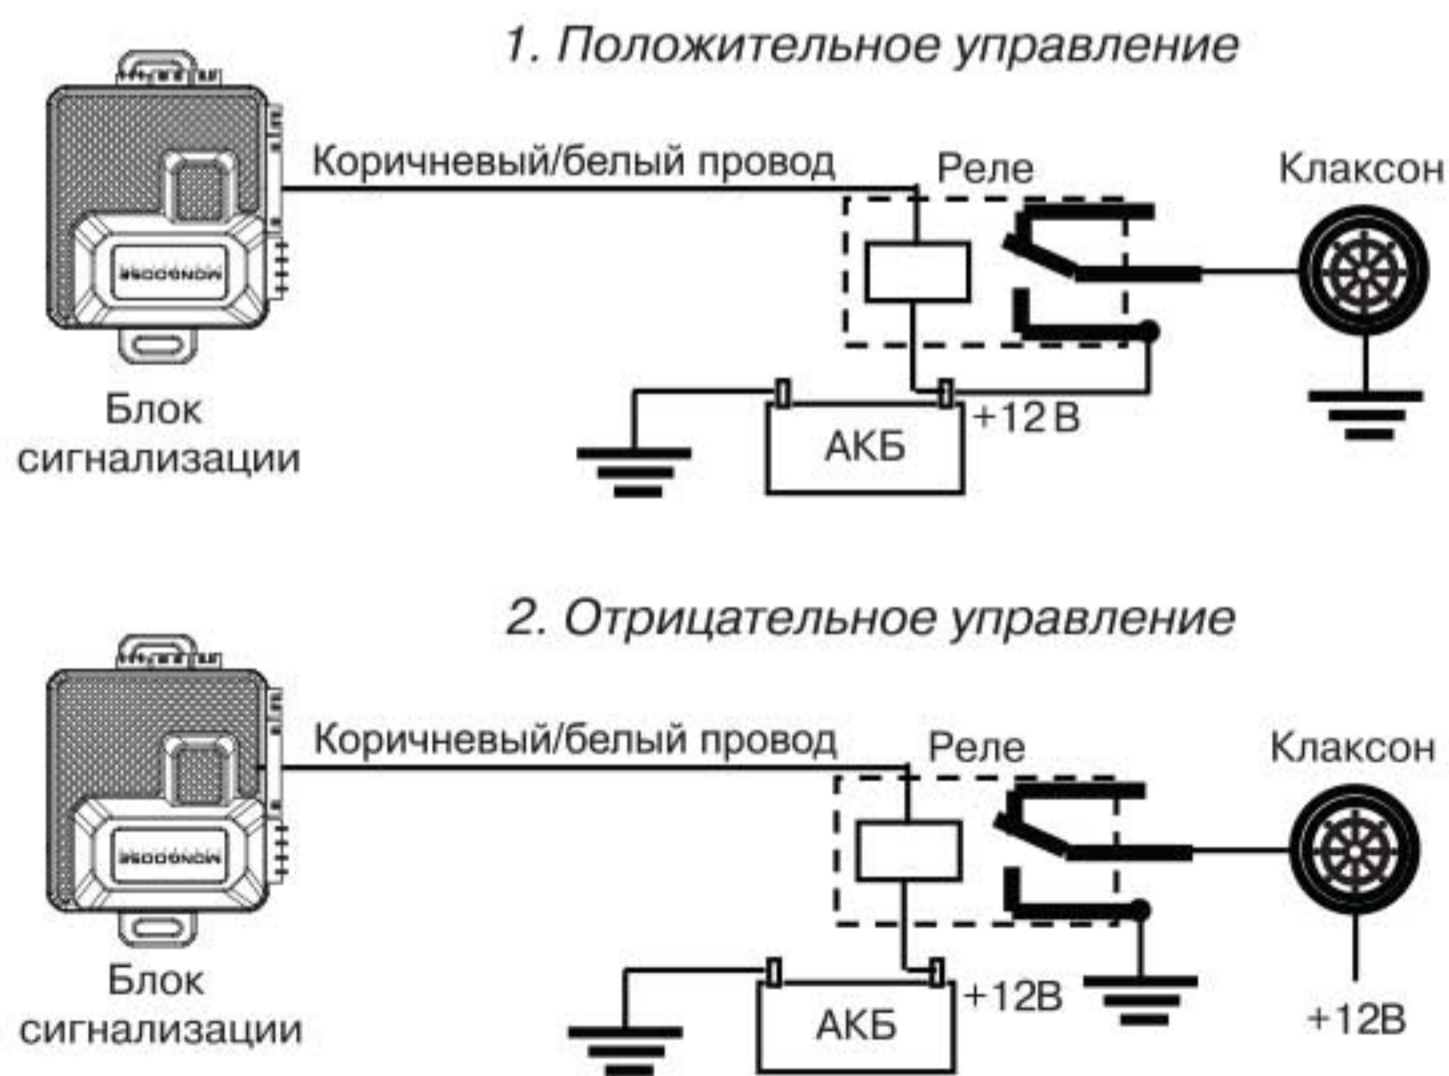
1. Положительное управление

MONGOOSE

Коричневый/белый провод

Реле

Клаксон

Блок сигнализации

АКБ

+12 В

2. Отрицательное управление

MONGOOSE

Коричневый/белый провод

Реле

Клаксон

Блок сигнализации

АКБ

+12В

+12В